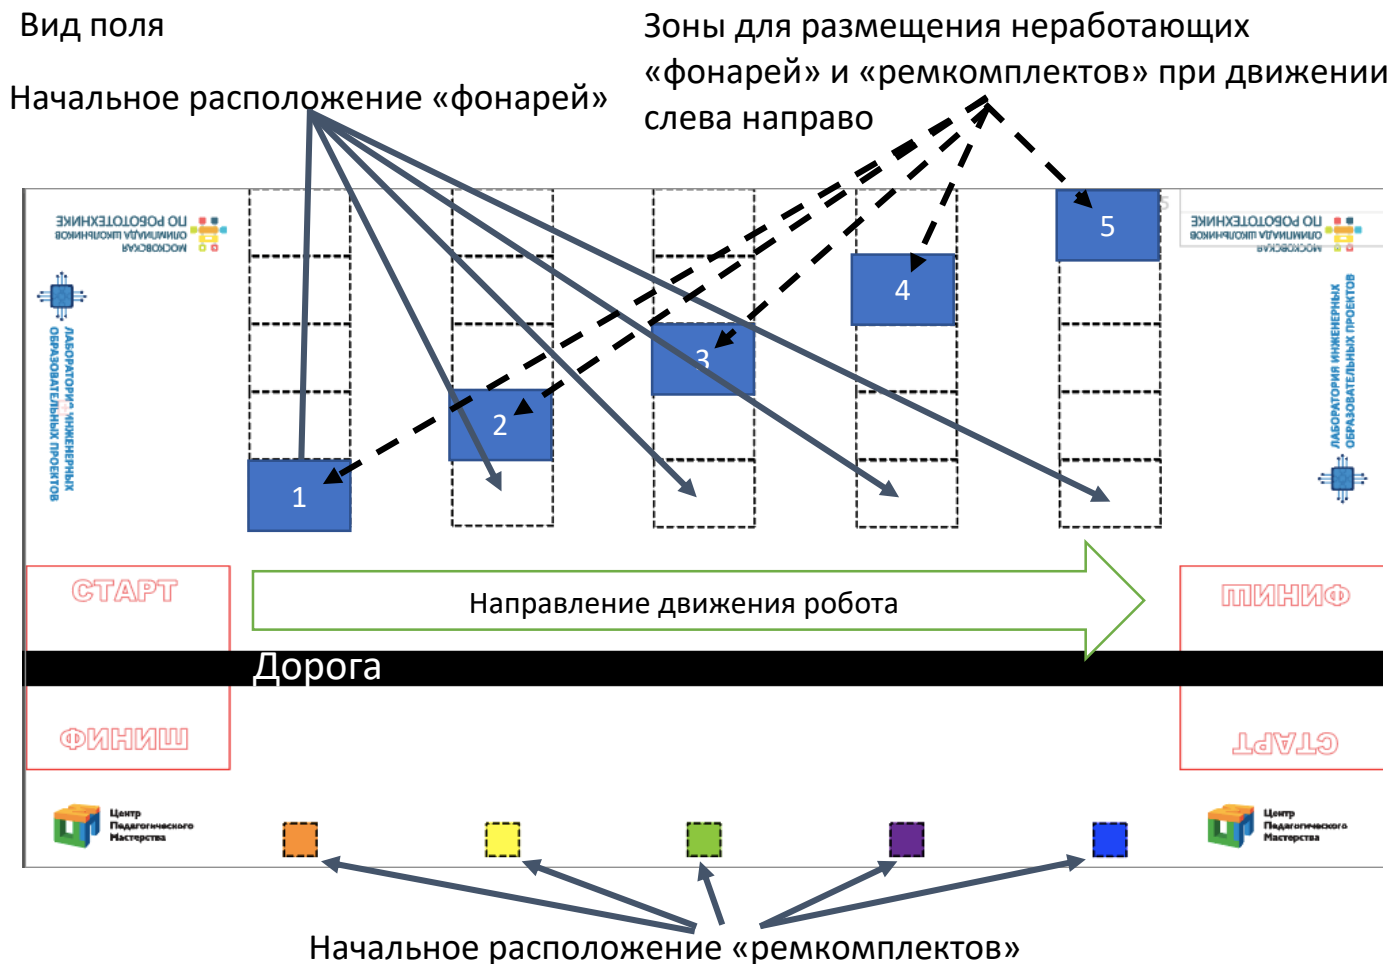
Вид поля

Начальное расположение «фонарей»

Зоны для размещения неработающих «фонарей» и «ремкомплектов» при движении слева направо

МОСКОВСКАЯ ОЛИМПИАДА ШКОЛЬНИКОВ ПО РОБОТОТЕХНИКЕ

ЛАБОРАТОРИЯ ИНЖЕНЕРНЫХ ОБРАЗОВАТЕЛЬНЫХ ПРОЕКТОВ

1

2

3

4

5

МОСКОВСКАЯ ОЛИМПИАДА ШКОЛЬНИКОВ ПО РОБОТОТЕХНИКЕ

ЛАБОРАТОРИЯ ИНЖЕНЕРНЫХ ОБРАЗОВАТЕЛЬНЫХ ПРОЕКТОВ

СТАРТ

Направление движения робота

ФИНИШ

Дорога

ФИНИШ

СТАРТ

Центр Педагогического Мастерства

Центр Педагогического Мастерства

Начальное расположение «ремкомплектов»